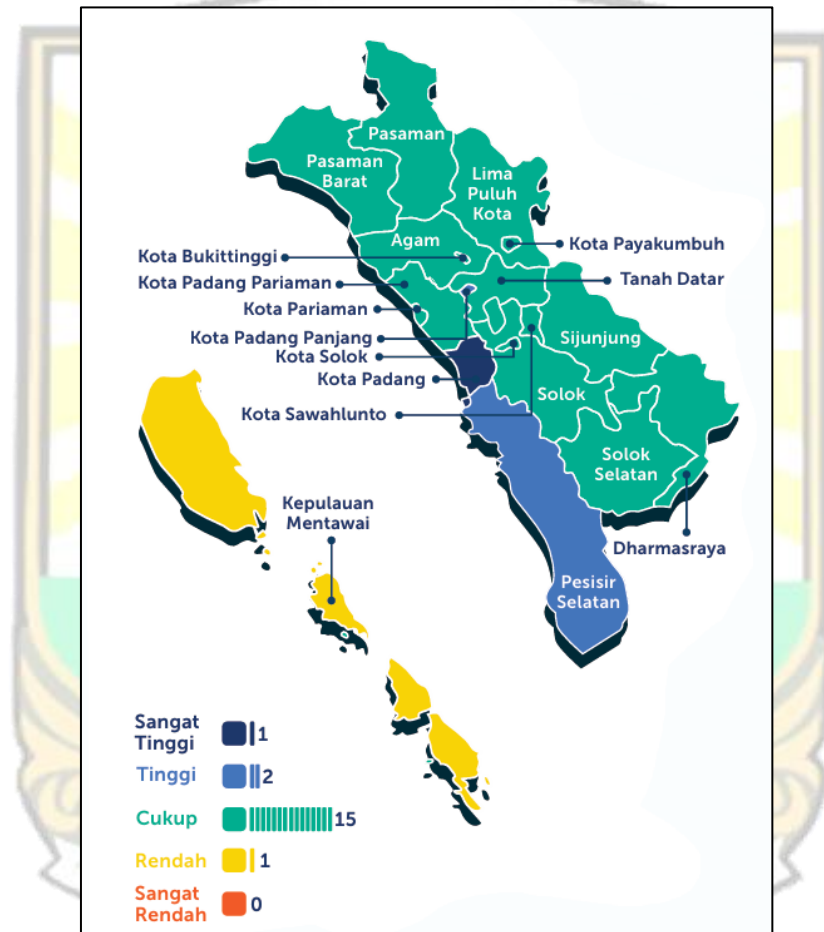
Pasaman

Pasaman Barat

Lima Puluh Kota

Agam

Kota Bukittinggi

Kota Payakumbuh

Kota Padang Pariaman

Tanah Datar

Kota Pariaman

Kota Padang Panjang

Sijunjung

Kota Solok

Kota Padang

Solok

Kota Sawahlunto

Solok Selatan

Kepulauan Mentawai

Dharmasraya

Pesisir Selatan

Sangat Tinggi 1

Tinggi 2

Cukup 15

Rendah 1

Sangat Rendah 0